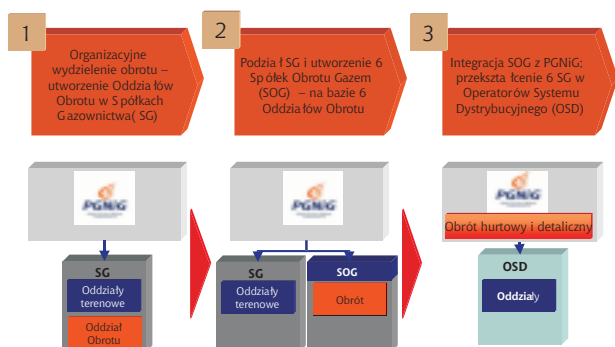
1

Organizacyjne wydzielenie obrotu – utworzenie Oddziałów Obrotu w Spółkach Gazownictwa (SG)

2

Podział SG i utworzenie 6 Spółek Obrotu Gazem (SOG) – na bazie 6 Oddziałów Obrotu

3

Integracja SOG z PGNiG; przekształcenie 6 SG w Operatorów Systemu Dystrybucyjnego (OSD)

PGNiG

SG

Oddziały terenowe

Oddział Obrotu

PGNiG

SG

Oddziały terenowe

SOG

Obrót

PGNiG

Obrót hurtowy i detaliczny

OSD

Oddziały